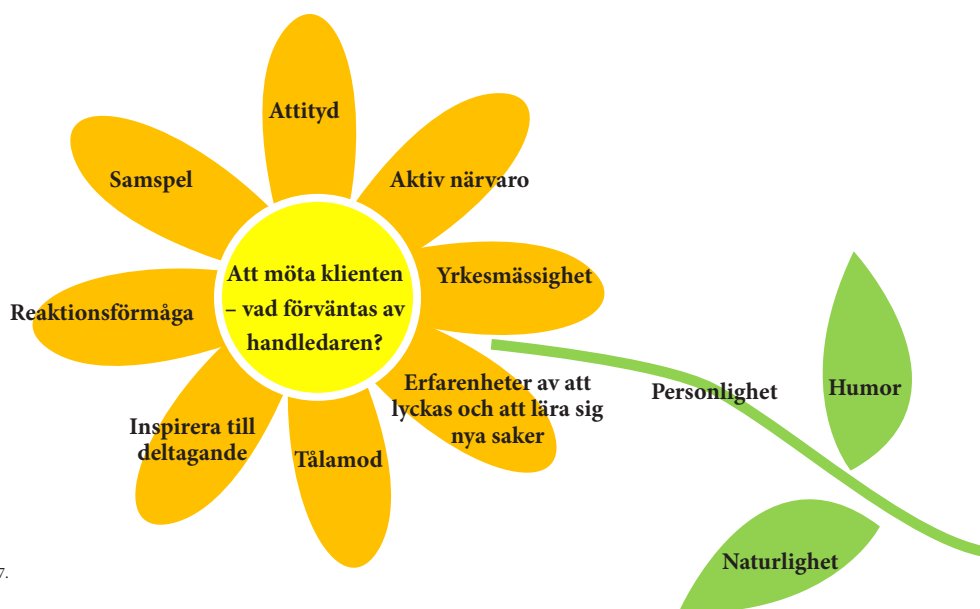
Att möta klienten – vad förväntas av handledaren?

Attityd

Aktiv närvaro

Yrkesmässighet

Erfarenheter av att lyckas och att lära sig nya saker

Tålamod

Inspirera till deltagande

Reaktionsförmåga

Samspel

Personlighet

Humor

Naturlighet

7.